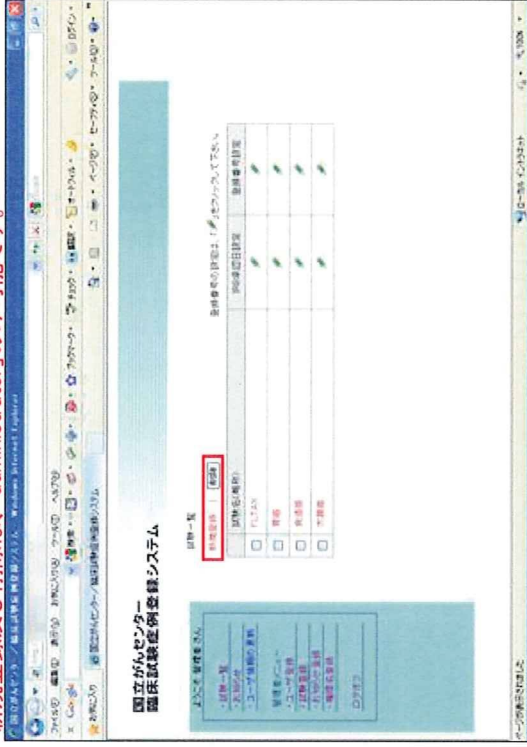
国立がんセンター 臨床試験症例登録システム

ようこそ 管理者 さん

・試験一覧
・お知らせ
・ユーザ情報の更新

管理者メニュー
・ユーザ登録
・試験登録
・お知らせ登録
・施設名登録

ログアウト

試験一覧

新規登録 | 削除

登録者の設定は、 をクリックしてください。

| | 試験名(略称) | 割付項目設定 | 登録項目設定 |
|---|---|---|---|
| ☐ | FLTAX | | |
| ☐ | 胃癌 | | |
| ☐ | 食道癌 | | |
| ☐ | 大腸癌 | | |

ファイル(F) 編集(E) 表示(V) お気に入り(A) ツール(T) ヘルプ(H)

お気に入り 国立がんセンター / 臨床試験症例登録システム

ページ(P) セーフティ(S) ツール(O)

ページが表示されました

ローカル イントラネット

100%